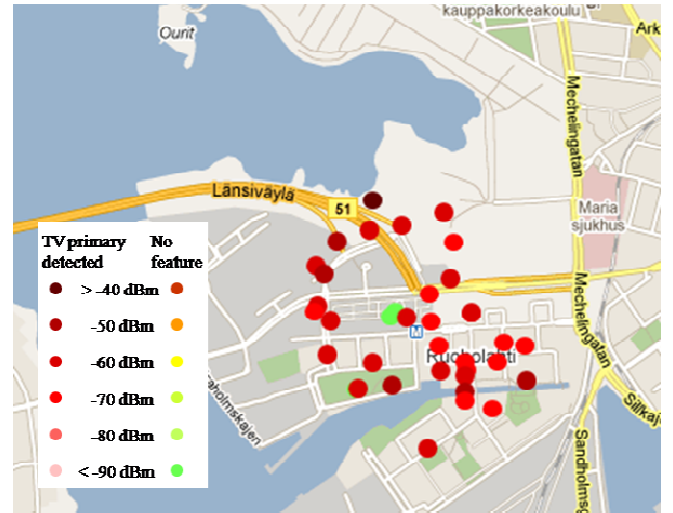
kauppakorkeakoulu
Ark
Ount
Mechelingatan
Länsiväylä
51
Maria sjukhus
TV primary detected
No feature
> -40 dBm
-50 dBm
-60 dBm
-70 dBm
-80 dBm
< -90 dBm
M
Ruoholahti
Mechelingatan
Sillkaj
Sandholms
ahpimskajen